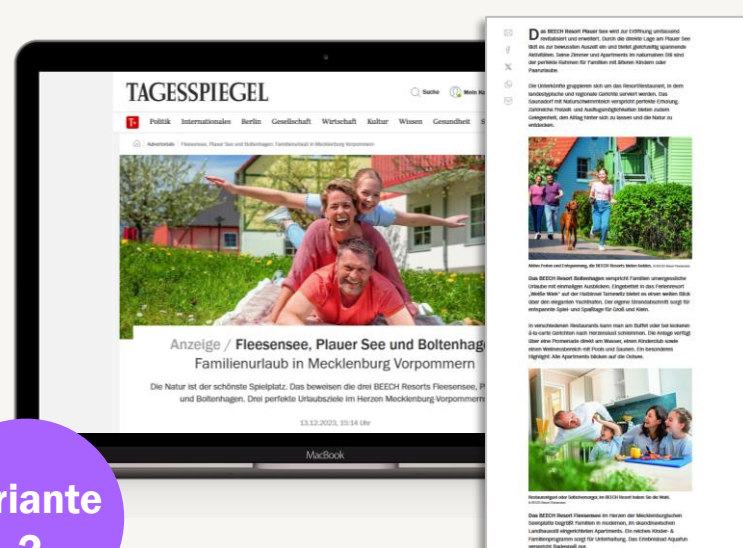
TAGESSPIEGEL

Suche

Mein Ko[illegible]

T+ Politik Internationales Berlin Gesellschaft Wirtschaft Kultur Wissen Gesundheit S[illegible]

Advertorials / Fleesensee, Plauer See und Boltenhagen: Familienurlaub in Mecklenburg Vorpommern

Anzeige / Fleesensee, Plauer See und Boltenhag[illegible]

Familienurlaub in Mecklenburg Vorpommern

Die Natur ist der schönste Spielplatz. Das beweisen die drei BEECH Resorts Fleesensee, P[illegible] und Boltenhagen. Drei perfekte Urlaubsziele im Herzen Mecklenburg-Vorpommern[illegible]

13.12.2023, 15:14 Uhr

MacBook

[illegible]riante
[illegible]

Das BEECH Resort Plauer See wird zur Eröffnung umfassend revitalisiert und erweitert. Durch die direkte Lage am Plauer See lädt es zur bewussten Auszeit ein und bietet gleichzeitig spannende Aktivitäten. Seine Zimmer und Apartments im naturnahen Stil sind der perfekte Rahmen für Familien mit älteren Kindern oder Paarurlaube.

Die Unterkünfte gruppieren sich um das Resortrestaurant, in dem landestypische und regionale Gerichte serviert werden. Das Saunadorf mit Naturschwimmteich verspricht perfekte Erholung. Zahlreiche Freizeit- und Ausflugsmöglichkeiten bieten zudem Gelegenheit, den Alltag hinter sich zu lassen und die Natur zu entdecken.

Mehr Ferien und Entspannung, die BEECH Resorts bieten beides. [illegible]

Das BEECH Resort Boltenhagen verspricht Familien unvergessliche Urlaube mit einmaligen Ausblicken. Eingebettet in das Ferienresort „Weiße Wiek" auf der Halbinsel Tarnewitz bietet es einen weiten Blick über den eleganten Yachthafen. Der eigene Strandabschnitt sorgt für entspannte Spiel- und Spaßtage für Groß und Klein.

In verschiedenen Restaurants kann man am Buffet oder bei leckeren à-la-carte Gerichten nach Herzenslust schlemmen. Die Anlage verfügt über eine Promenade direkt am Wasser, einen Kinderclub sowie einen Wellnessbereich mit Pools und Saunen. Ein besonderes Highlight: Alle Apartments blicken auf die Ostsee.

Restaurantsport oder Selbstversorger, im BEECH Resort haben Sie die Wahl. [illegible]

Das BEECH Resort Fleesensee im Herzen der Mecklenburgischen Seenplatte begrüßt Familien in modernen, im skandinavischen Landhausstil eingerichteten Apartments. Ein reiches Kinder- & Familienprogramm sorgt für Unterhaltung. Das Erlebnisbad Aquafun verspricht Badespaß pur.